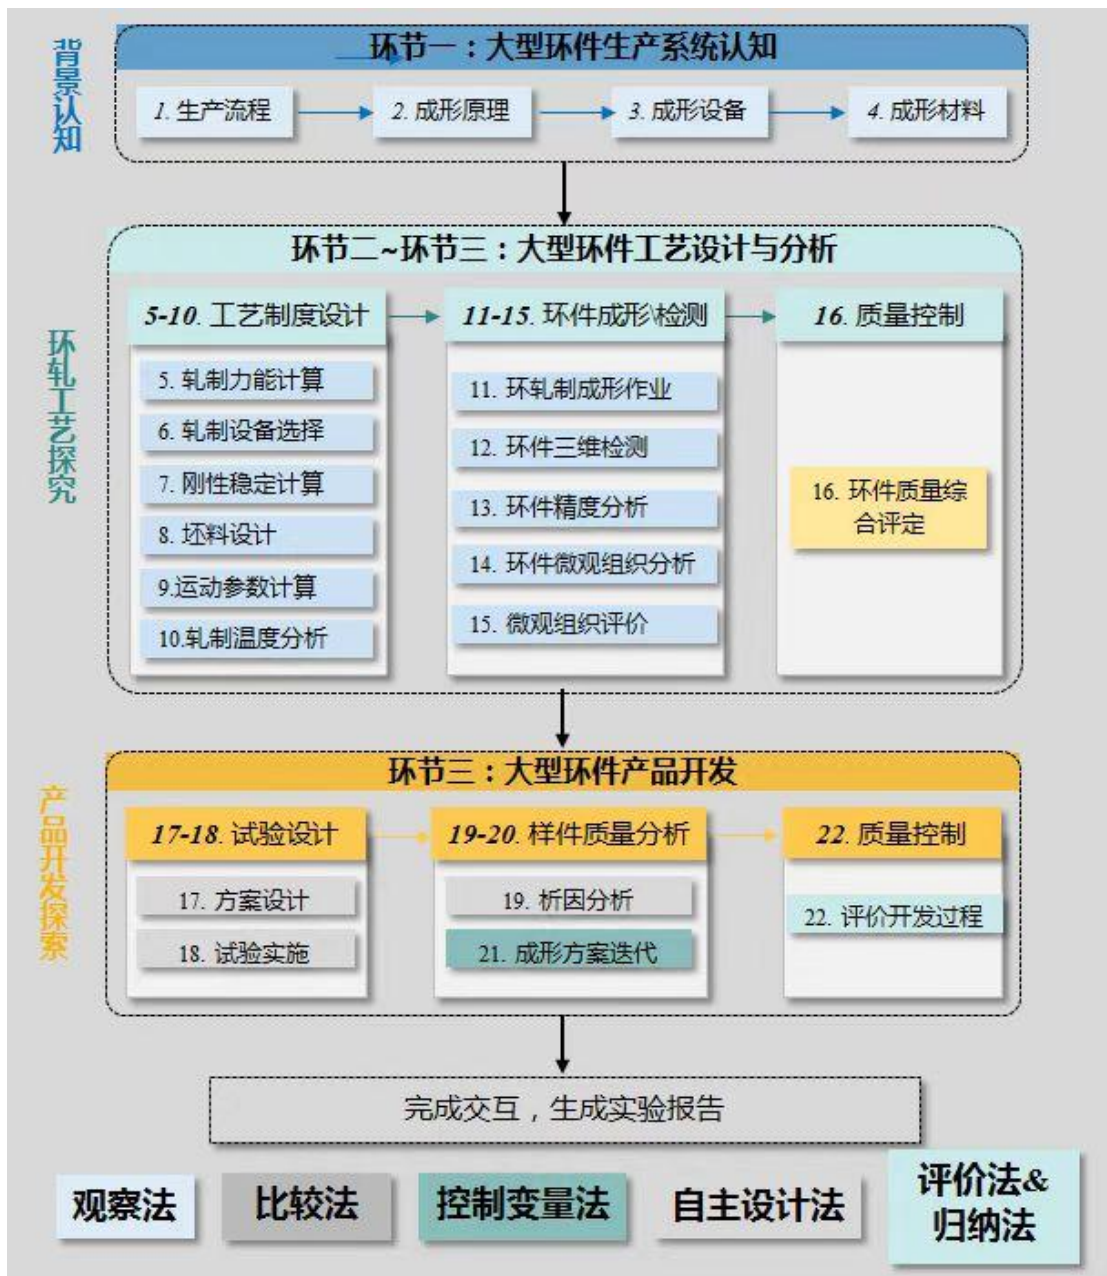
背景认知

环节一：大型环件生产系统认知

1. 生产流程
2. 成形原理
3. 成形设备
4. 成形材料

环轧工艺探究

环节二~环节三：大型环件工艺设计与分析

5-10. 工艺制度设计
5. 轧制力能计算
6. 轧制设备选择
7. 刚性稳定计算
8. 坯料设计
9.运动参数计算
10.轧制温度分析

11-15. 环件成形检测
11. 环轧制成形作业
12. 环件三维检测
13. 环件精度分析
14. 环件微观组织分析
15. 微观组织评价

16. 质量控制
16. 环件质量综合评定

产品开发探索

环节三：大型环件产品开发

17-18. 试验设计
17. 方案设计
18. 试验实施

19-20. 样件质量分析
19. 析因分析
21. 成形方案迭代

22. 质量控制
22. 评价开发过程

完成交互，生成实验报告

观察法
比较法
控制变量法
自主设计法
评价法&归纳法